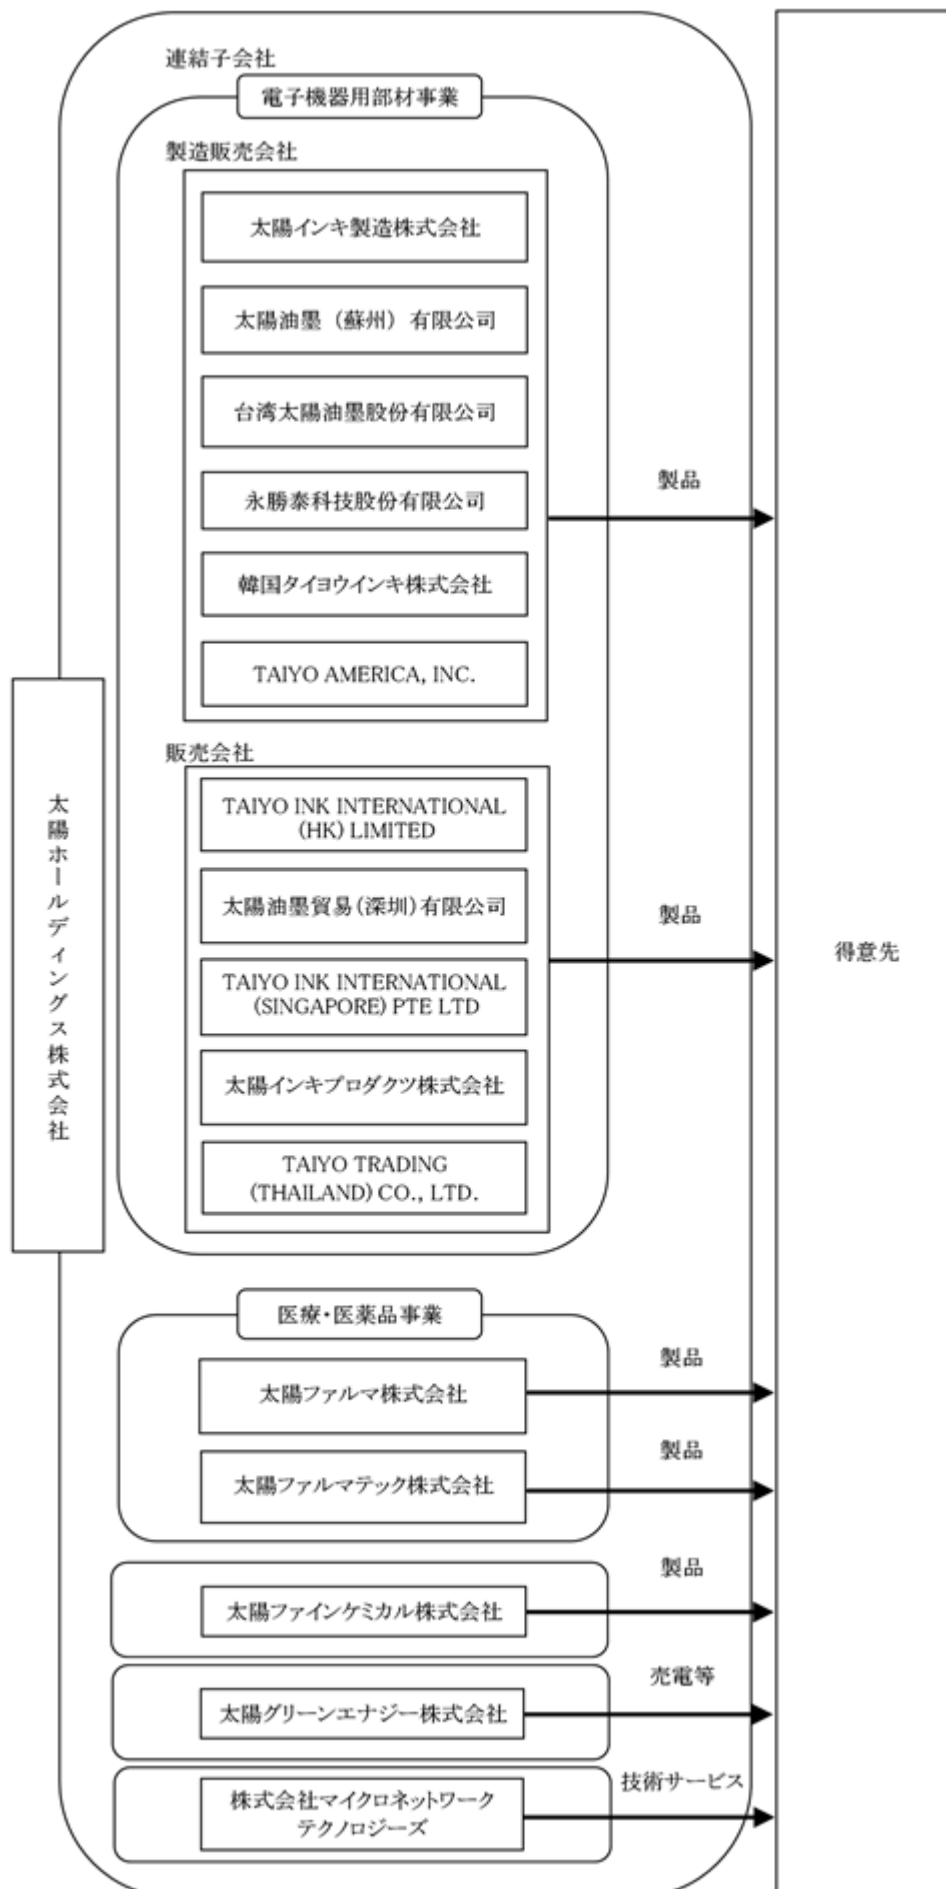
連結子会社

電子機器用部材事業

製造販売会社

太陽インキ製造株式会社

太陽油墨（蘇州）有限公司

台湾太陽油墨股份有限公司

永勝泰科技股份有限公司

韓国タイヨウインキ株式会社

TAIYO AMERICA, INC.

製品

販売会社

TAIYO INK INTERNATIONAL (HK) LIMITED

太陽油墨貿易(深圳)有限公司

TAIYO INK INTERNATIONAL (SINGAPORE) PTE LTD

太陽インキプロダクツ株式会社

TAIYO TRADING (THAILAND) CO., LTD.

製品

太陽ホールディングス株式会社

得意先

医療・医薬品事業

太陽ファルマ株式会社

製品

太陽ファルマテック株式会社

製品

太陽ファインケミカル株式会社

製品

太陽グリーンエナジー株式会社

売電等

株式会社マイクロネットワークテクノロジーズ

技術サービス